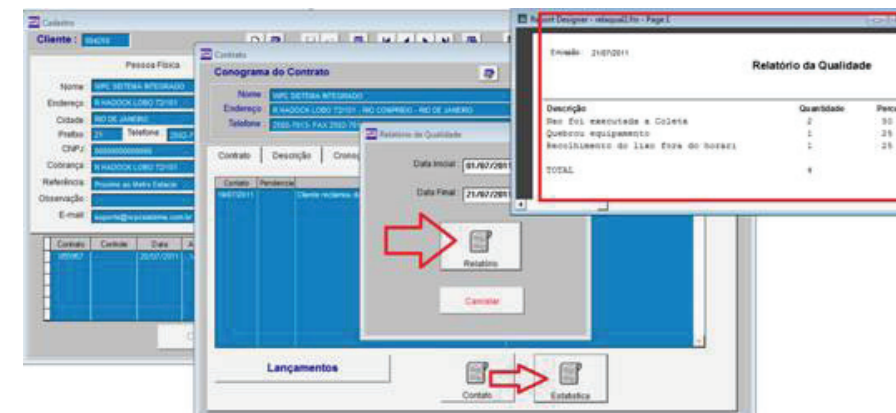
Cadastro

Cliente : 004250

Pessoa Física

Nome WPC SISTEMA INTEGRADO

Endereço R HADOCK LOBO 72/101

Cidade RIO DE JANEIRO

Prefixo 21 Telefone 2502-7

CNPJ 00000000000000

Cobrança R HADOCK LOBO 72/101

Referência Proximo ao Metro Estacio

Observação

E-mail suporte@wpcsistema.com.br

| Contrato | Controle | Data | A |
|---|---|---|---|
| 005957 | | 20/07/2011 | |

Contrato

Conograma do Contrato

Nome WPC SISTEMA INTEGRADO

Endereço R HADOCK LOBO 72/101 - RIO COMPRIDO - RIO DE JANEIRO

Telefone 2502-7913- FAX 2502-79

Contrato | Descrição | Crono

| Contato | Pendencia | |
|---|---|---|
| 19/07/2011 | | Cliente reclamou d |

Lançamentos

Contato

Estatistica

Relatório de Qualidade

Data Inicial 01/07/2011

Data Final 21/07/2011

Relatório

Cancelar

Report Designer - relaqual2.frx - Page 1

Emissão 21/07/2011

Relatório da Qualidade

| Descrição | Quantidade | Perc |
|---|---|---|
| Nao foi executada a Coleta | 2 | 50 |
| Quebrou equipamento | 1 | 25 |
| Recolhimento do lixo fora do horari | 1 | 25 |
| TOTAL | 4 | |